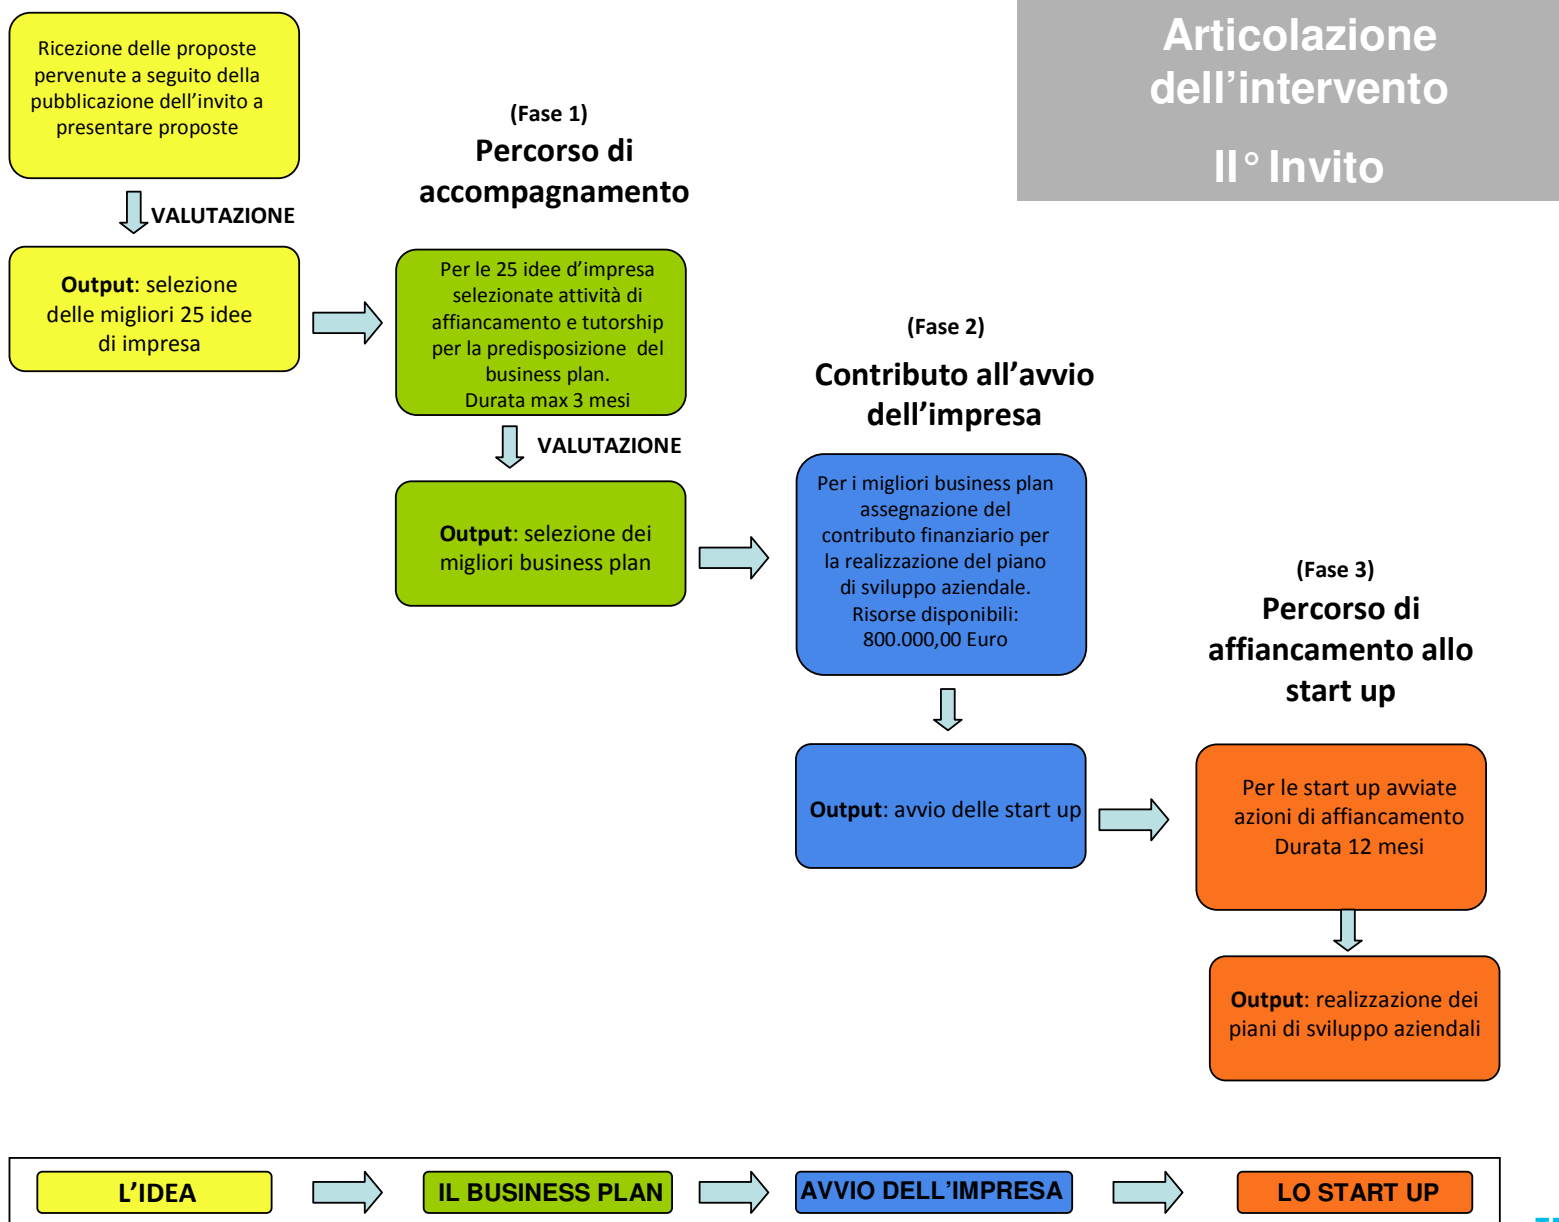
Articolazione dell’intervento

II° Invito

Ricezione delle proposte pervenute a seguito della pubblicazione dell’invito a presentare proposte

VALUTAZIONE

Output: selezione delle migliori 25 idee di impresa

(Fase 1)
Percorso di accompagnamento

Per le 25 idee d’impresa selezionate attività di affiancamento e tutorship per la predisposizione del business plan.
Durata max 3 mesi

VALUTAZIONE

Output: selezione dei migliori business plan

(Fase 2)
Contributo all’avvio dell’impresa

Per i migliori business plan assegnazione del contributo finanziario per la realizzazione del piano di sviluppo aziendale.
Risorse disponibili: 800.000,00 Euro

Output: avvio delle start up

(Fase 3)
Percorso di affiancamento allo start up

Per le start up avviate azioni di affiancamento
Durata 12 mesi

Output: realizzazione dei piani di sviluppo aziendali

L’IDEA

IL BUSINESS PLAN

AVVIO DELL’IMPRESA

LO START UP